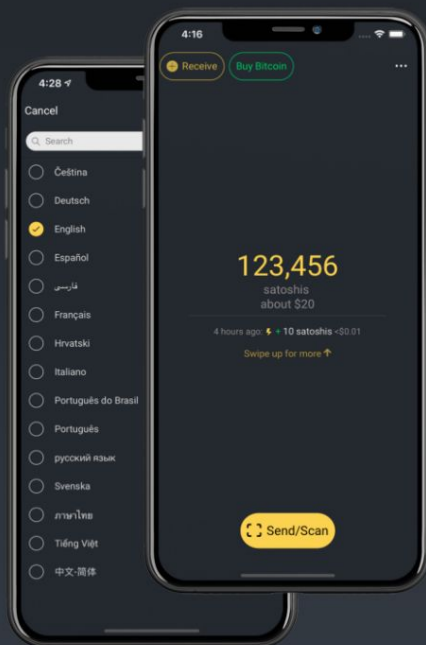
4:28

Cancel

Search

Čeština

Deutsch

English

Español

فارسی

Français

Hrvatski

Italiano

Português do Brasil

Português

русский язык

Svenska

ภาษาไทย

Tiếng Việt

中文-简体

4:16

Receive

Buy Bitcoin

...

123,456

satoshis

about $20

4 hours ago: + 10 satoshis <$0.01

Swipe up for more

Send/Scan